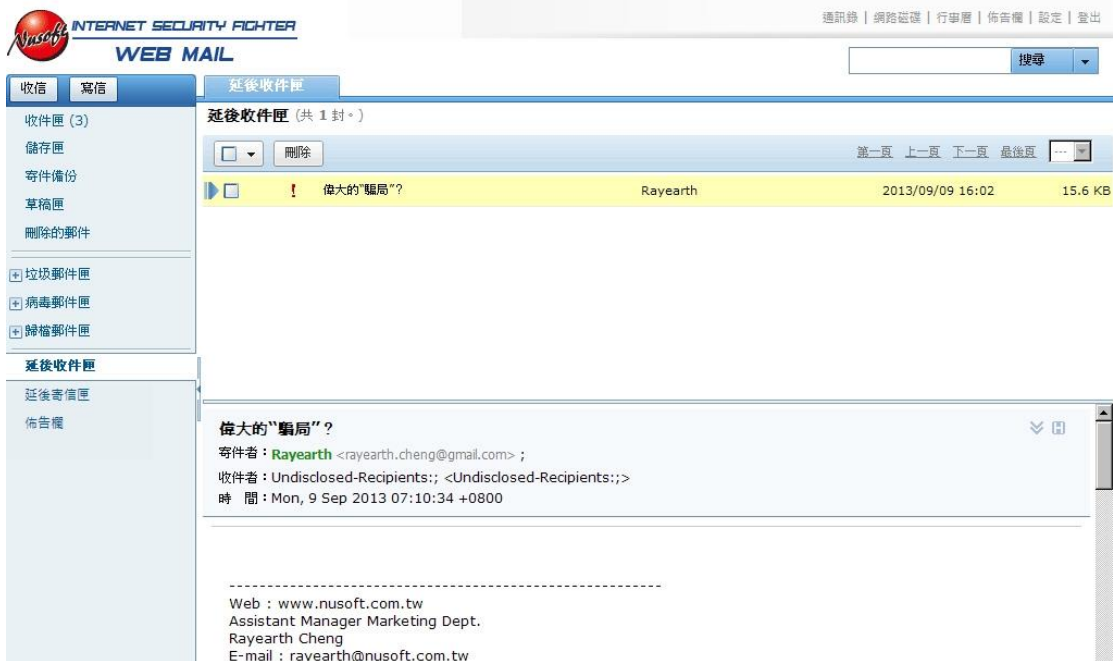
Nusoft INTERNET SECURITY FIGHTER
WEB MAIL

通訊錄 | 網路磁碟 | 行事曆 | 佈告欄 | 設定 | 登出

搜尋

收信 寫信

延後收件匣

收件匣 (3)
儲存匣
寄件備份
草稿匣
刪除的郵件
垃圾郵件匣
病毒郵件匣
歸檔郵件匣
延後收件匣
延後寄信匣
佈告欄

延後收件匣 (共 1 封。)

刪除

第一頁 上一頁 下一頁 最後頁 ---

! 偉大的"騙局"? Rayearth 2013/09/09 16:02 15.6 KB

偉大的"騙局"?
寄件者：Rayearth <rayearth.cheng@gmail.com> ;
收件者：Undisclosed-Recipients:; <Undisclosed-Recipients:;>
時 間：Mon, 9 Sep 2013 07:10:34 +0800

------------------------------------------------------------
Web : www.nusoft.com.tw
Assistant Manager Marketing Dept.
Rayearth Cheng
E-mail : rayearth@nusoft.com.tw